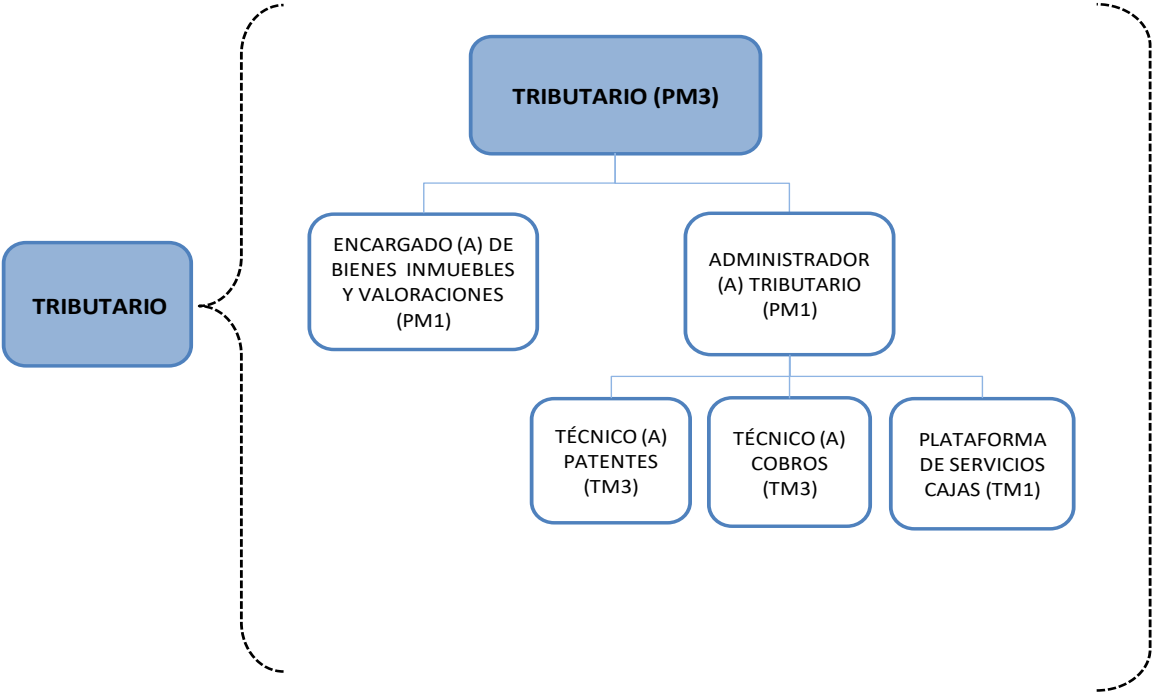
TRIBUTARIO

TRIBUTARIO (PM3)

ENCARGADO (A) DE BIENES INMUEBLES Y VALORACIONES (PM1)

ADMINISTRADOR (A) TRIBUTARIO (PM1)

TÉCNICO (A) PATENTES (TM3)

TÉCNICO (A) COBROS (TM3)

PLATAFORMA DE SERVICIOS CAJAS (TM1)